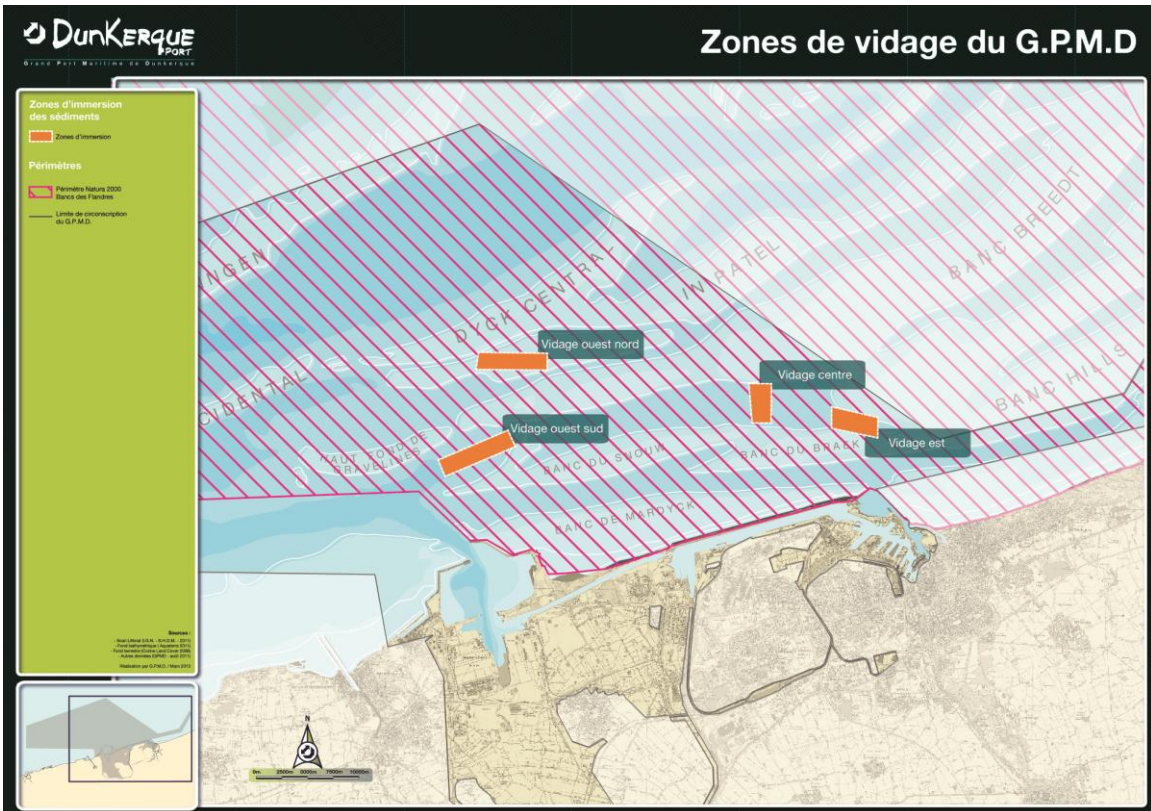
DunKerque PORT
Grand Port Maritime de Dunkerque

Zones de vidage du G.P.M.D

Zones d'immersion des sédiments
Zones d'immersion

Périmètres
Périmètre Natura 2000 Bancs des Flandres
Limite de circonscription du G.P.M.D.

Sources :
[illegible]
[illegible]
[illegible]
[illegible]
Réalisation par G.P.M.D. / Mars 2013

NGEN
OCCIDENTAL
DYCK CENTRAL
IN RATEL
BANC BREEDT
BANC HILLS
HAUT FOND DE GRAVELINES
BANC DU SNOUW
BANC DU BRAEK
BANC DE MARDYCK

Vidage ouest nord
Vidage centre
Vidage ouest sud
Vidage est

N
0m 2500m 5000m 7500m 10000m